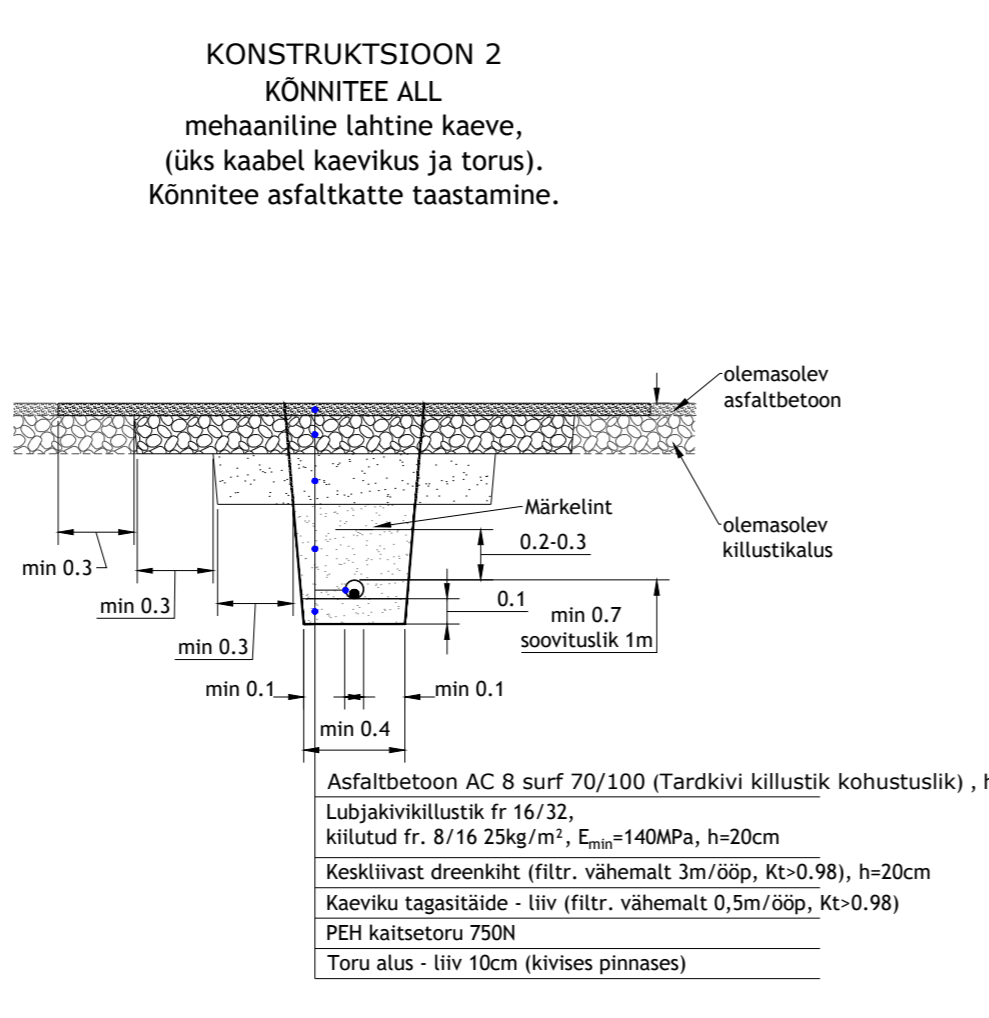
KONSTRUKTSIOON 2
KÕNNITEE ALL
mehaaniline lahtine kaeve,
(üks kaabel kaevikus ja torus).
Kõnnitee asfaltkatte taastamine.

olemasolev asfaltbetoon

olemasolev killustikalus

Märkelint

0.2-0.3

0.1

min 0.7
soovituslik 1m

min 0.3

min 0.3

min 0.3

min 0.1

min 0.1

min 0.4

Asfaltbetoon AC 8 surf 70/100 (Tardkivi killustik kohustuslik) , h

Lubjakivikillustik fr 16/32,
kiilutud fr. 8/16 25kg/m², $E_{min}$=140MPa, h=20cm

Keskliivast dreenkiht (filtr. vähemalt 3m/ööp, Kt>0.98), h=20cm

Kaeviku tagasitäide - liiv (filtr. vähemalt 0,5m/ööp, Kt>0.98)

PEH kaitsetoru 750N

Toru alus - liiv 10cm (kivises pinnases)